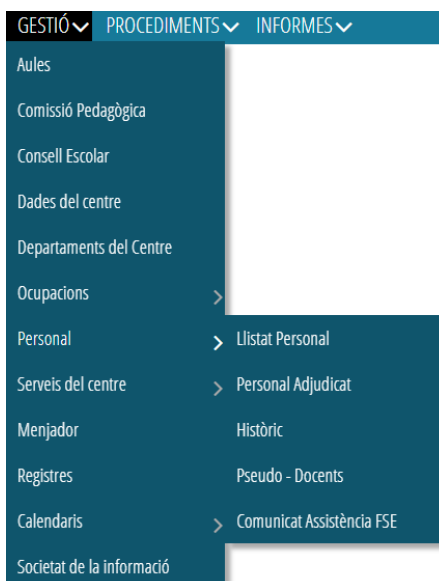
GESTIÓ PROCEDIMENTS INFORMES

Aules
Comissió Pedagògica
Consell Escolar
Dades del centre
Departaments del Centre
Ocupacions
Personal
Serveis del centre
Menjador
Registres
Calendaris
Societat de la informació

Llistat Personal
Personal Adjudicat
Històric
Pseudo - Docents
Comunicat Assistència FSE